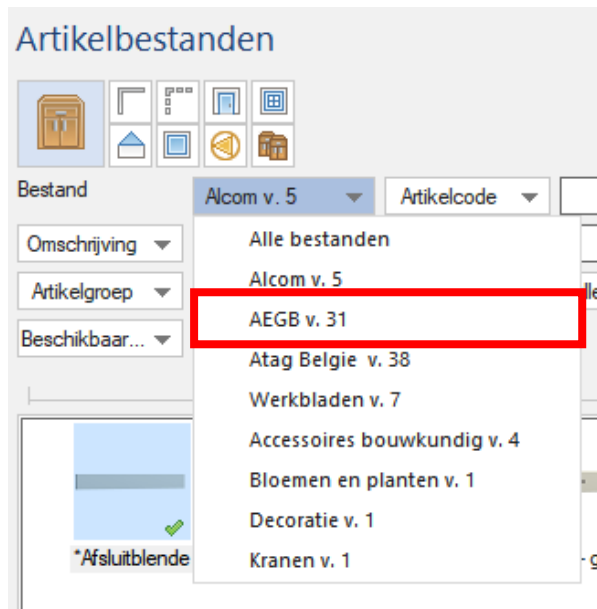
Artikelbestanden

Bestand

Alcom v. 5

Artikelcode

Omschrijving

Artikelgroep

Beschikbaar...

Alle bestanden
Alcom v. 5
AEGB v. 31
Atag Belgie v. 38
Werkbladen v. 7
Accessoires bouwkundig v. 4
Bloemen en planten v. 1
Decoratie v. 1
Kranen v. 1

*Afsluitblende